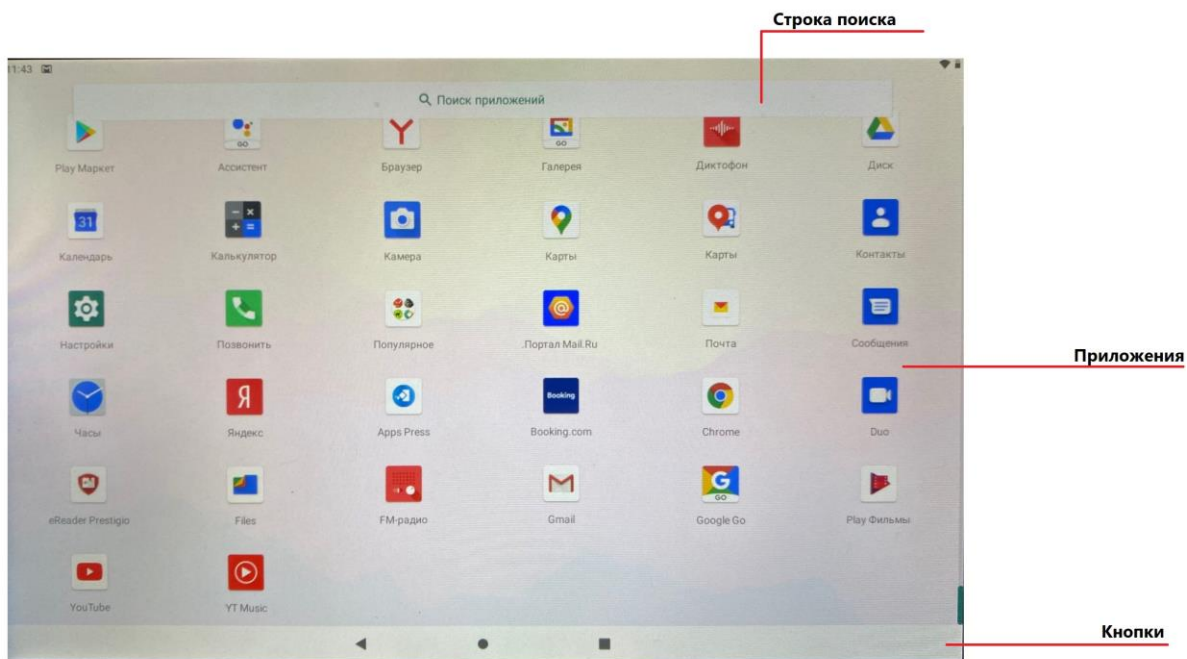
Строка поиска

11:43

Поиск приложений

Play Маркет
Ассистент
Браузер
Галерея
Диктофон
Диск

Календарь
Калькулятор
Камера
Карты
Карты
Контакты

Настройки
Позвонить
Популярное
Портал Mail.Ru
Почта
Сообщения

Приложения

Часы
Яндекс
Apps Press
Booking.com
Chrome
Duo

eReader Prestigio
Files
FM-радио
Gmail
Google Go
Play Фильмы

YouTube
YT Music

Кнопки